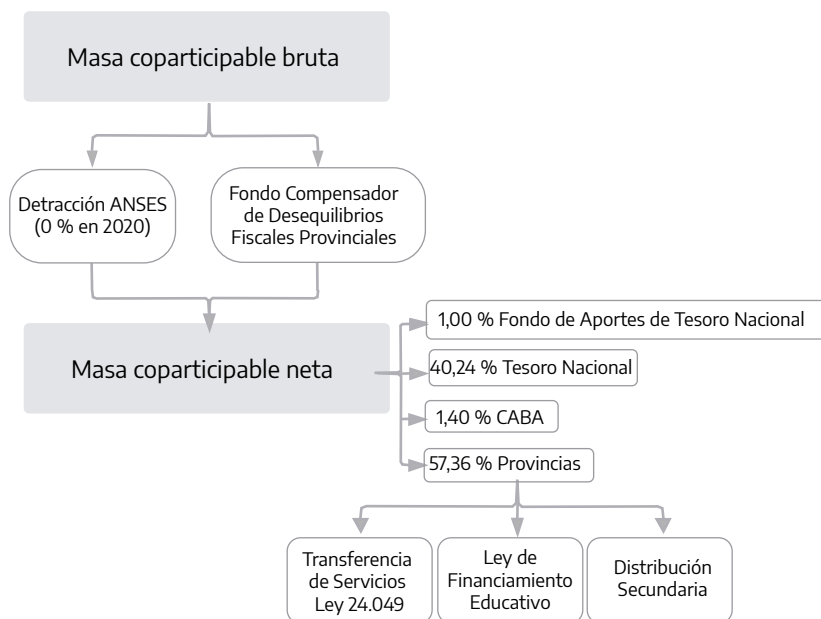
Masa coparticipable bruta

Detracción ANSES (0 % en 2020)

Fondo Compensador de Desequilibrios Fiscales Provinciales

Masa coparticipable neta

1,00 % Fondo de Aportes de Tesoro Nacional

40,24 % Tesoro Nacional

1,40 % CABA

57,36 % Provincias

Transferencia de Servicios Ley 24.049

Ley de Financiamiento Educativo

Distribución Secundaria